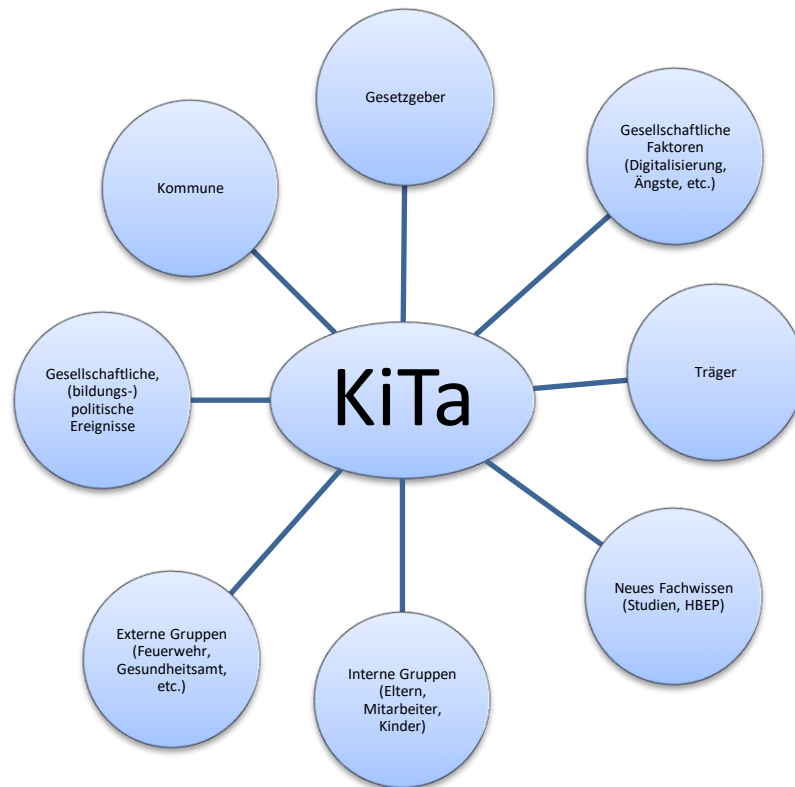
Gesetzgeber

Gesellschaftliche Faktoren (Digitalisierung, Ängste, etc.)

Kommune

KiTa

Gesellschaftliche, (bildungs-) politische Ereignisse

Träger

Neues Fachwissen (Studien, HBEP)

Externe Gruppen (Feuerwehr, Gesundheitsamt, etc.)

Interne Gruppen (Eltern, Mitarbeiter, Kinder)